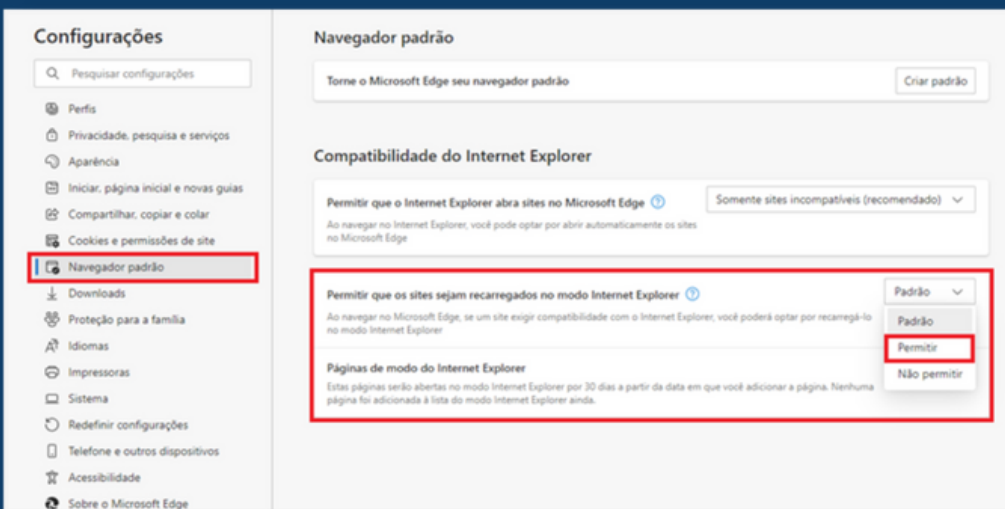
Configurações

Pesquisar configurações

Perfis
Privacidade, pesquisa e serviços
Aparência
Iniciar, página inicial e novas guias
Compartilhar, copiar e colar
Cookies e permissões de site
Navegador padrão
Downloads
Proteção para a família
Idiomas
Impressoras
Sistema
Redefinir configurações
Telefone e outros dispositivos
Acessibilidade
Sobre o Microsoft Edge

Navegador padrão

Torne o Microsoft Edge seu navegador padrão

Criar padrão

Compatibilidade do Internet Explorer

Permitir que o Internet Explorer abra sites no Microsoft Edge

Somente sites incompatíveis (recomendado)

Ao navegar no Internet Explorer, você pode optar por abrir automaticamente os sites no Microsoft Edge

Permitir que os sites sejam recarregados no modo Internet Explorer

Padrão

Ao navegar no Microsoft Edge, se um site exigir compatibilidade com o Internet Explorer, você poderá optar por recarregá-lo no modo Internet Explorer

Padrão
Permitir
Não permitir

Páginas de modo do Internet Explorer

Estas páginas serão abertas no modo Internet Explorer por 30 dias a partir da data em que você adicionar a página. Nenhuma página foi adicionada à lista do modo Internet Explorer ainda.